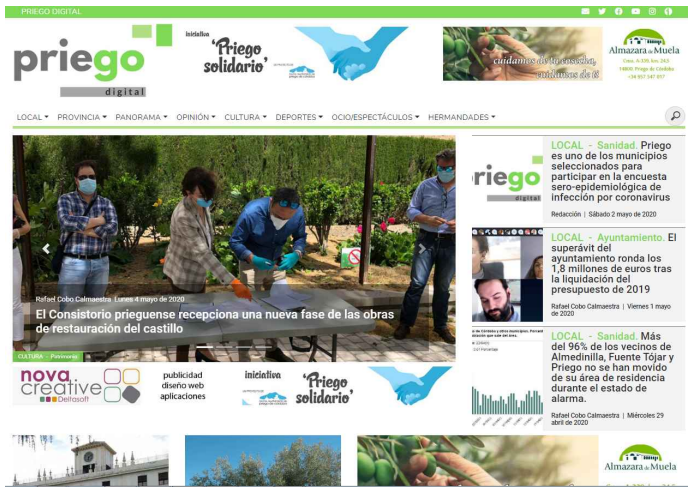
PRIEGO DIGITAL

priego digital

iniciativa "Priego solidario"

cuidamos de tu cosecha, cuidamos de ti

Almazara de Muela

LOCAL ▾ PROVINCIA ▾ PANORAMA ▾ OPINIÓN ▾ CULTURA ▾ DEPORTES ▾ OCIO/ESPECTÁCULOS ▾ HERMANDADES ▾

Rafael Cobo Calmaestra Lunes 4 mayo de 2020

El Consistorio prieguense recepciona una nueva fase de las obras de restauración del castillo

CULTURA - Patrimonio

LOCAL - Sanidad. Priego es uno de los municipios seleccionados para participar en la encuesta sero-epidemiológica de infección por coronavirus

Redacción | Sábado 2 mayo de 2020

LOCAL - Ayuntamiento. El superávit del ayuntamiento ronda los 1,8 millones de euros tras la liquidación del presupuesto de 2019

Rafael Cobo Calmaestra | Viernes 1 mayo de 2020

LOCAL - Sanidad. Más del 96% de los vecinos de Almedinilla, Fuente Tójar y Priego no se han movido de su área de residencia durante el estado de alarma.

Rafael Cobo Calmaestra | Miércoles 29 abril de 2020

nova creative Deltasoft

publicidad diseño web aplicaciones

iniciativa "Priego solidario"

Almazara de Muela